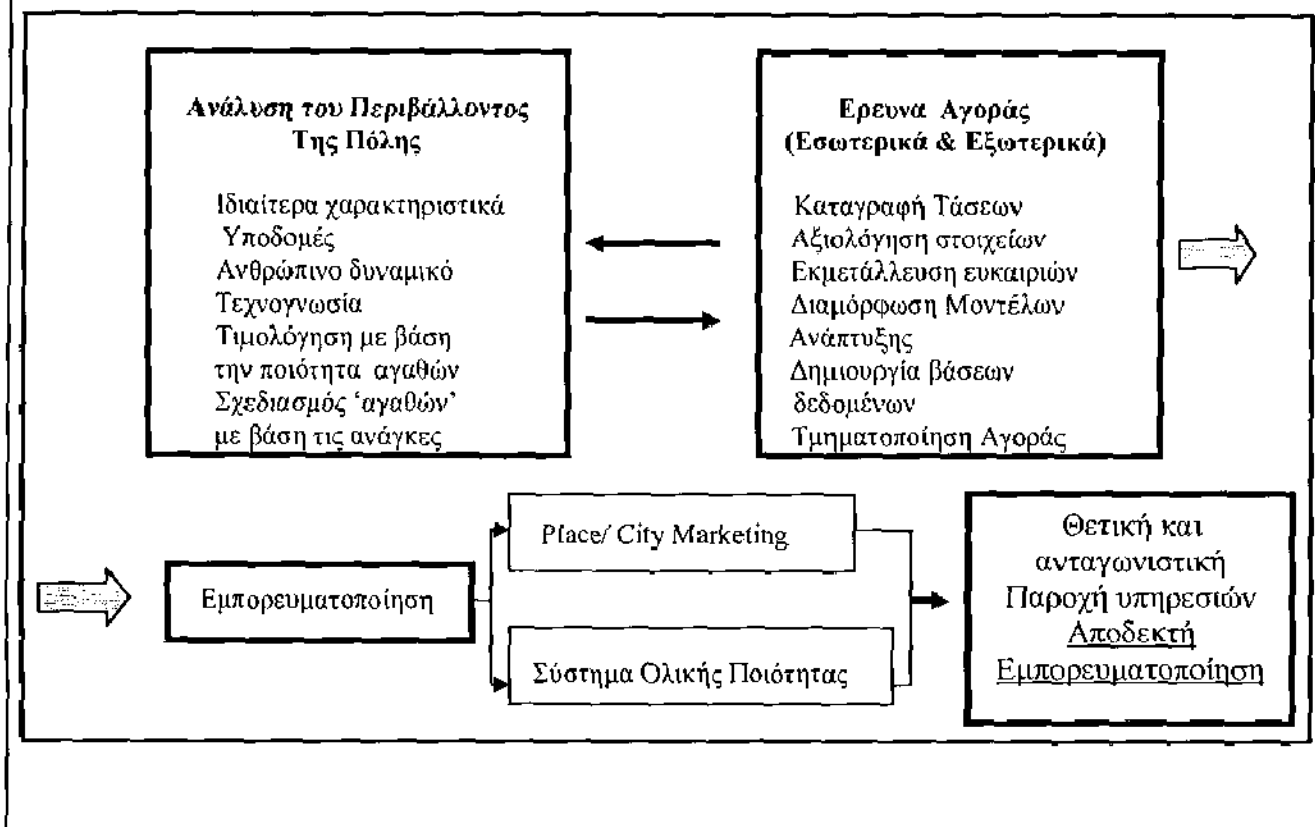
Ανάλυση του Περιβάλλοντος Της Πόλης

Ιδιαίτερα χαρακτηριστικά
Υποδομές
Ανθρώπινο δυναμικό
Τεχνογνωσία
Τιμολόγηση με βάση την ποιότητα αγαθών
Σχεδιασμός 'αγαθών' με βάση τις ανάγκες

Ερευνα Αγοράς (Εσωτερικά & Εξωτερικά)

Καταγραφή Τάσεων
Αξιολόγηση στοιχείων
Εκμετάλλευση ευκαιριών
Διαμόρφωση Μοντέλων Ανάπτυξης
Δημιουργία βάσεων δεδομένων
Τμηματοποίηση Αγοράς

Εμπορευματοποίηση

Place/ City Marketing

Σύστημα Ολικής Ποιότητας

Θετική και ανταγωνιστική Παροχή υπηρεσιών Αποδεκτή Εμπορευματοποίηση